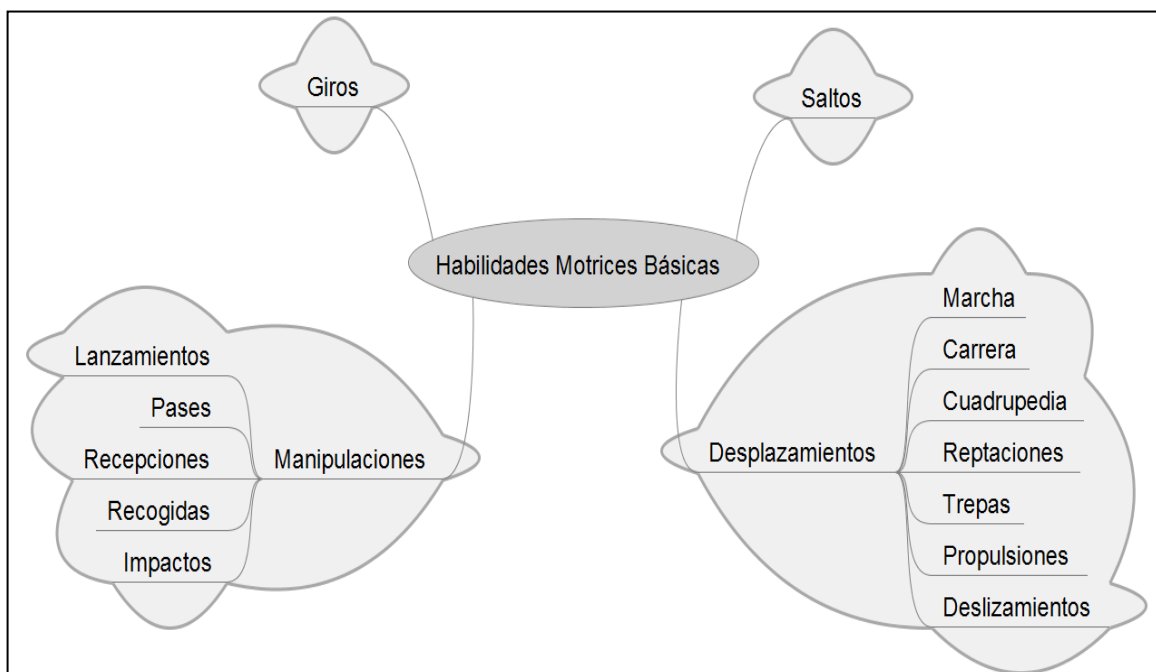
Giros

Saltos

Habilidades Motrices Básicas

Lanzamientos
Pases
Recepciones
Recogidas
Impactos
Manipulaciones

Desplazamientos
Marcha
Carrera
Cuadrupedia
Reptaciones
Trepas
Propulsiones
Deslizamientos